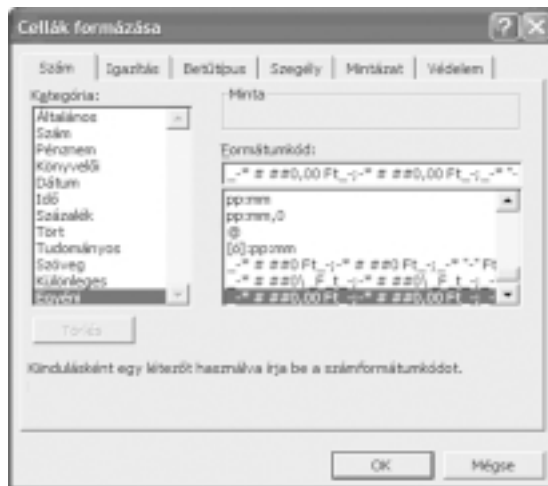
Cellák formázása

Szám | Igazítás | Betűtípus | Szegély | Mintázat | Védelem

Kategória:
Általános
Szám
Pénznem
Könyvelői
Dátum
Idő
Százalék
Tört
Tudományos
Szöveg
Különleges
Egyéni

Minta

Formátumkód:
_-* # ##0,00 Ft_-;-* # ##0,00 Ft_-;_-* "-

pp:mm
pp:mm,0
@
[ó]:pp:mm
_-* # ##0 Ft_-;-* # ##0 Ft_-;_-* "-" Ft
_-* # ##0\ _F_t_-;-* # ##0\ _F_t_-;_
_-* # ##0,00 Ft_-;-* # ##0,00 Ft_-;_

Törlés

Kiindulásként egy létezőt használva írja be a számformátumkódot.

OK
Mégse